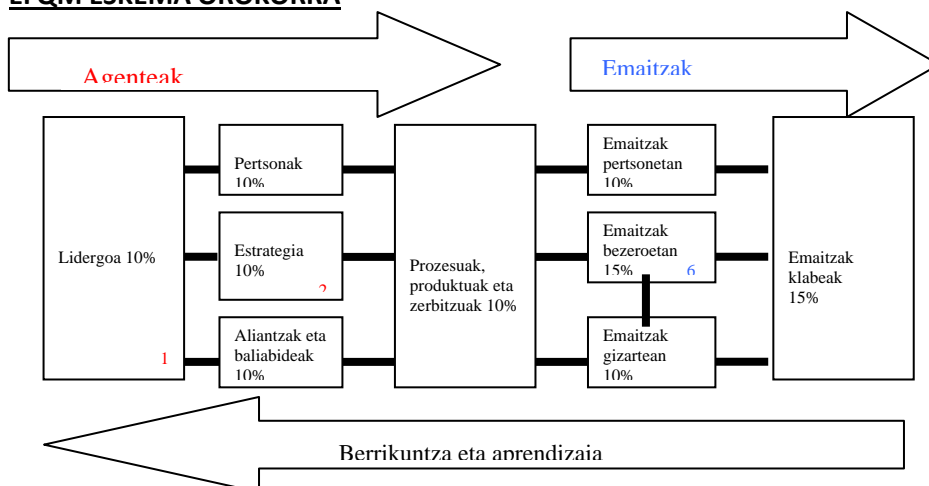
EFQM ESKEMA OROKORRA

Agenteak

Emaitzak

Lidergoa 10%

1

Pertsonak 10%

Estrategia 10%

2

Aliantzak eta baliabideak 10%

Prozesuak, produktuak eta zerbitzuak 10%

Emaitzak pertsonetan 10%

Emaitzak bezeroetan 15%

6

Emaitzak gizartean 10%

Emaitzak klabeak 15%

Berrikuntza eta aprendizaia